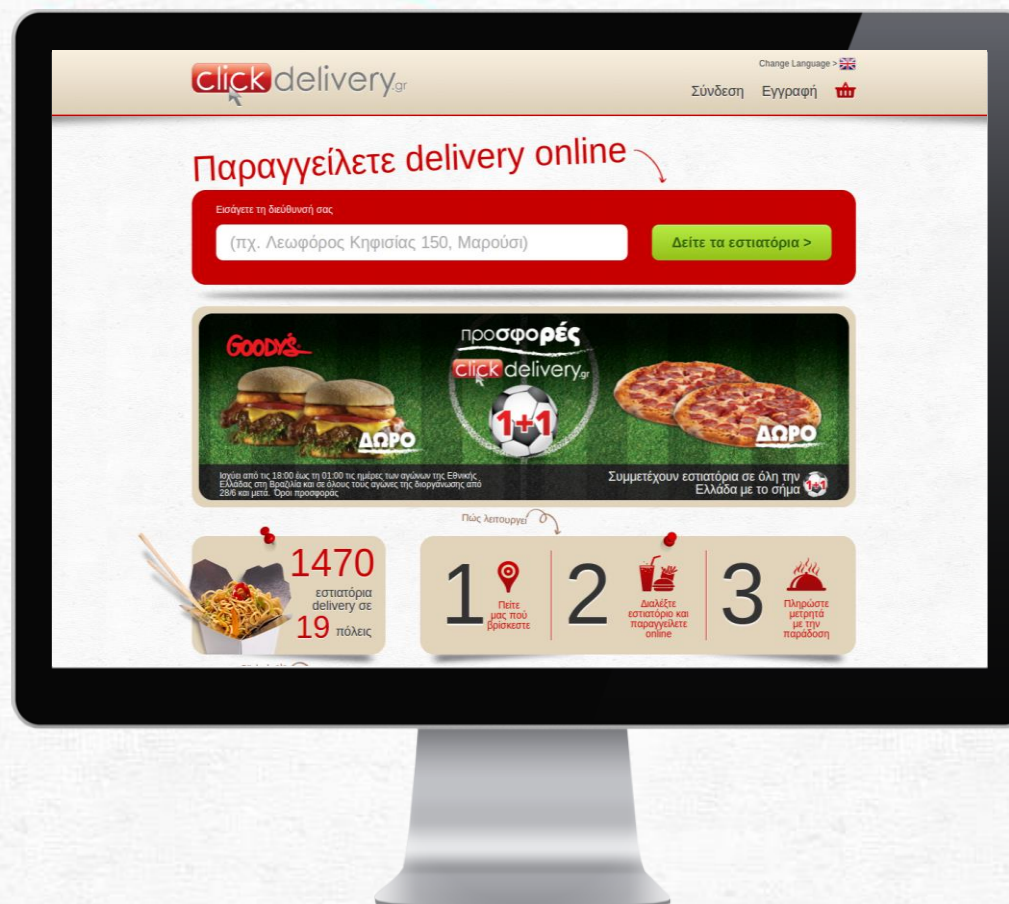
clickdelivery.gr

Change Language >

Σύνδεση Εγγραφή

Παραγγείλετε delivery online

Εισάγετε τη διεύθυνσή σας

(πχ. Λεωφόρος Κηφισίας 150, Μαρούσι)

Δείτε τα εστιατόρια >

GOODY'S

προσφορές

clickdelivery.gr

1+1

ΔΩΡΟ

ΔΩΡΟ

Ισχύει από τις 18:00 έως τη 01:00 τις ημέρες των αγώνων της Εθνικής Ελλάδας στη Βραζιλία και σε όλους τους αγώνες της διοργάνωσης από 28/6 και μετά. Όροι προσφοράς

Συμμετέχουν εστιατόρια σε όλη την Ελλάδα με το σήμα 1+1

Πώς λειτουργεί

1470 εστιατόρια delivery σε 19 πόλεις

1 Πείτε μας πού βρίσκεστε

2 Διαλέξτε εστιατόριο και παραγγείλετε online

3 Πληρώστε μετρητά με την παράδοση